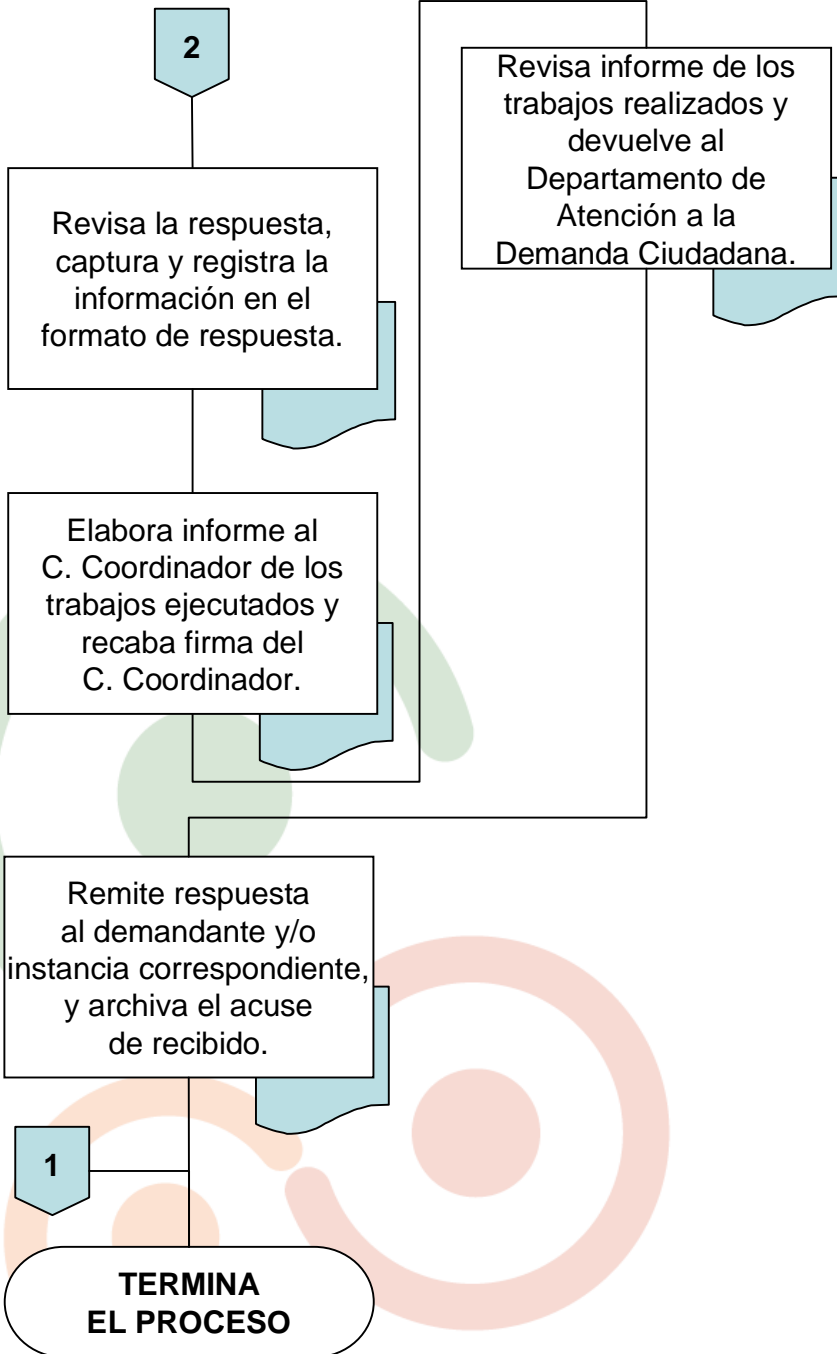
2

Revisa informe de los trabajos realizados y devuelve al Departamento de Atención a la Demanda Ciudadana.

Revisa la respuesta, captura y registra la información en el formato de respuesta.

Elabora informe al C. Coordinador de los trabajos ejecutados y recaba firma del C. Coordinador.

Remite respuesta al demandante y/o instancia correspondiente, y archiva el acuse de recibido.

1

TERMINA EL PROCESO